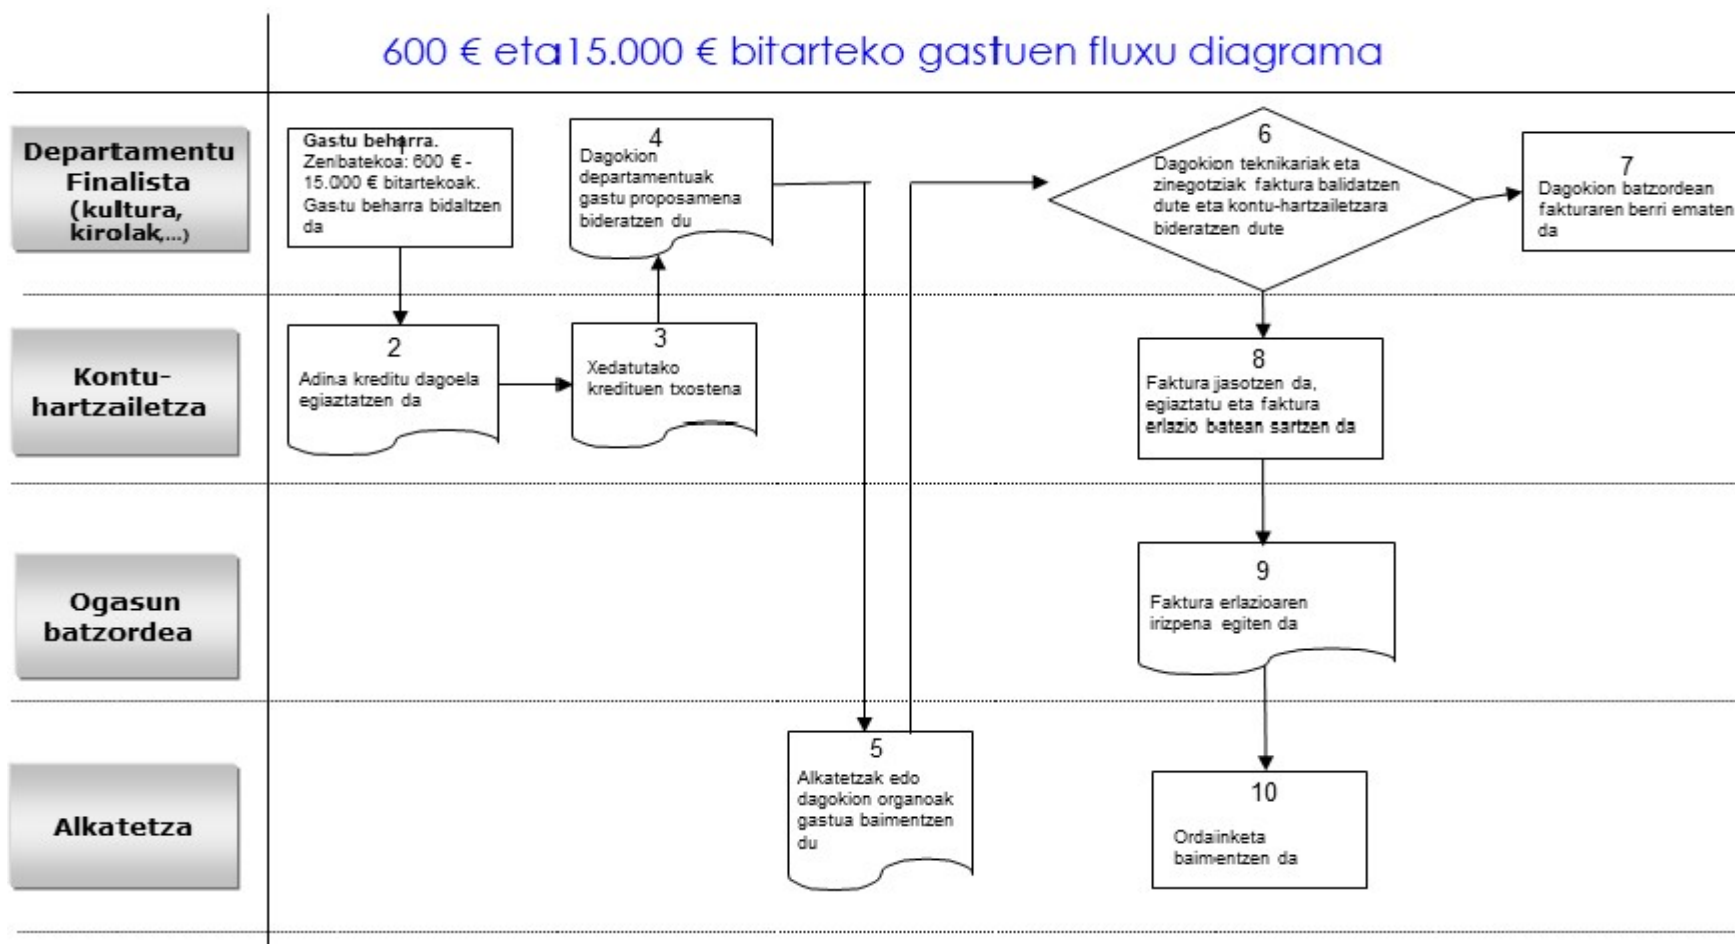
600 € eta15.000 € bitarteko gastuen fluxu diagrama

Departamentu Finalista (kultura, kirolak,...)

1
Gastu beharra. Zenbatekoa: 600 € - 15.000 € bitartekoak. Gastu beharra bidaltzen da

4
Dagokion departamentuak gastu proposamena bideratzen du

6
Dagokion teknikariak eta zinegotziak faktura balidatzen dute eta kontu-hartzailetzara bideratzen dute

7
Dagokion batzordean fakturaren berri ematen da

Kontu-hartzailetza

2
Adina kreditu dagoela egiaztatzen da

3
Xedatutako kredituen txostena

8
Faktura jasotzen da, egiaztatu eta faktura erlazio batean sartzen da

Ogasun batzordea

9
Faktura erlazioaren irizpena egiten da

Alkatetza

5
Alkatetzak edo dagokion organoak gastua baimentzen du

10
Ordainketa baimentzen da